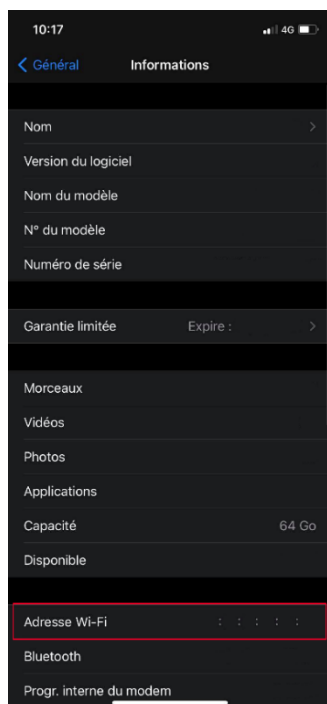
10:17
4G

Général
Informations

Nom

Version du logiciel

Nom du modèle

N° du modèle

Numéro de série

Garantie limitée
Expire :

Morceaux

Vidéos

Photos

Applications

Capacité
64 Go

Disponible

Adresse Wi-Fi
: : : : :

Bluetooth

Progr. interne du modem